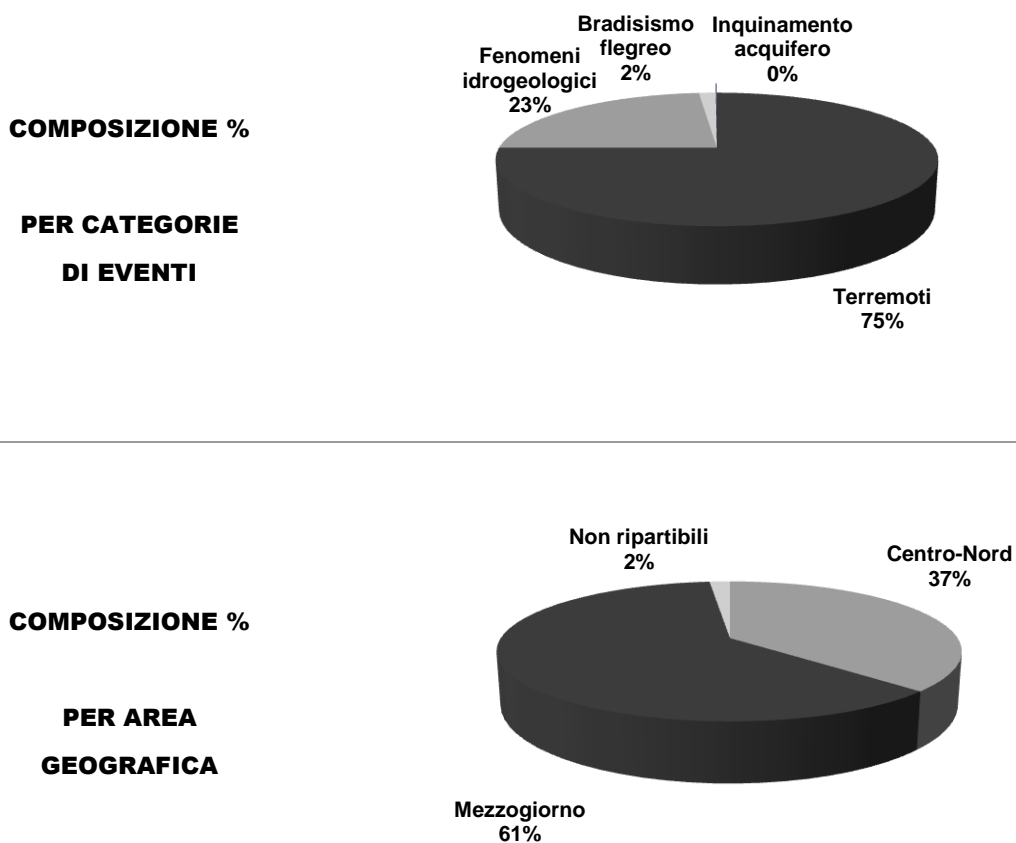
COMPOSIZIONE %

PER CATEGORIE DI EVENTI

Bradisismo flegreo 2%

Inquinamento acquifero 0%

Fenomeni idrogeologici 23%

Terremoti 75%

COMPOSIZIONE %

PER AREA GEOGRAFICA

Non ripartibili 2%

Centro-Nord 37%

Mezzogiorno 61%